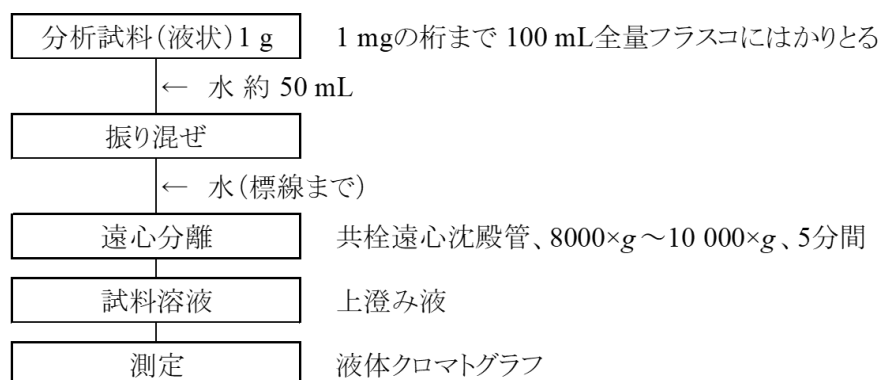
分析試料(液状)1 g

1 mgの桁まで 100 mL全量フラスコにはかりとる

← 水 約 50 mL

振り混ぜ

← 水(標線まで)

遠心分離

共栓遠心沈殿管、8000×$g$～10 000×$g$、5分間

試料溶液

上澄み液

測定

液体クロマトグラフ